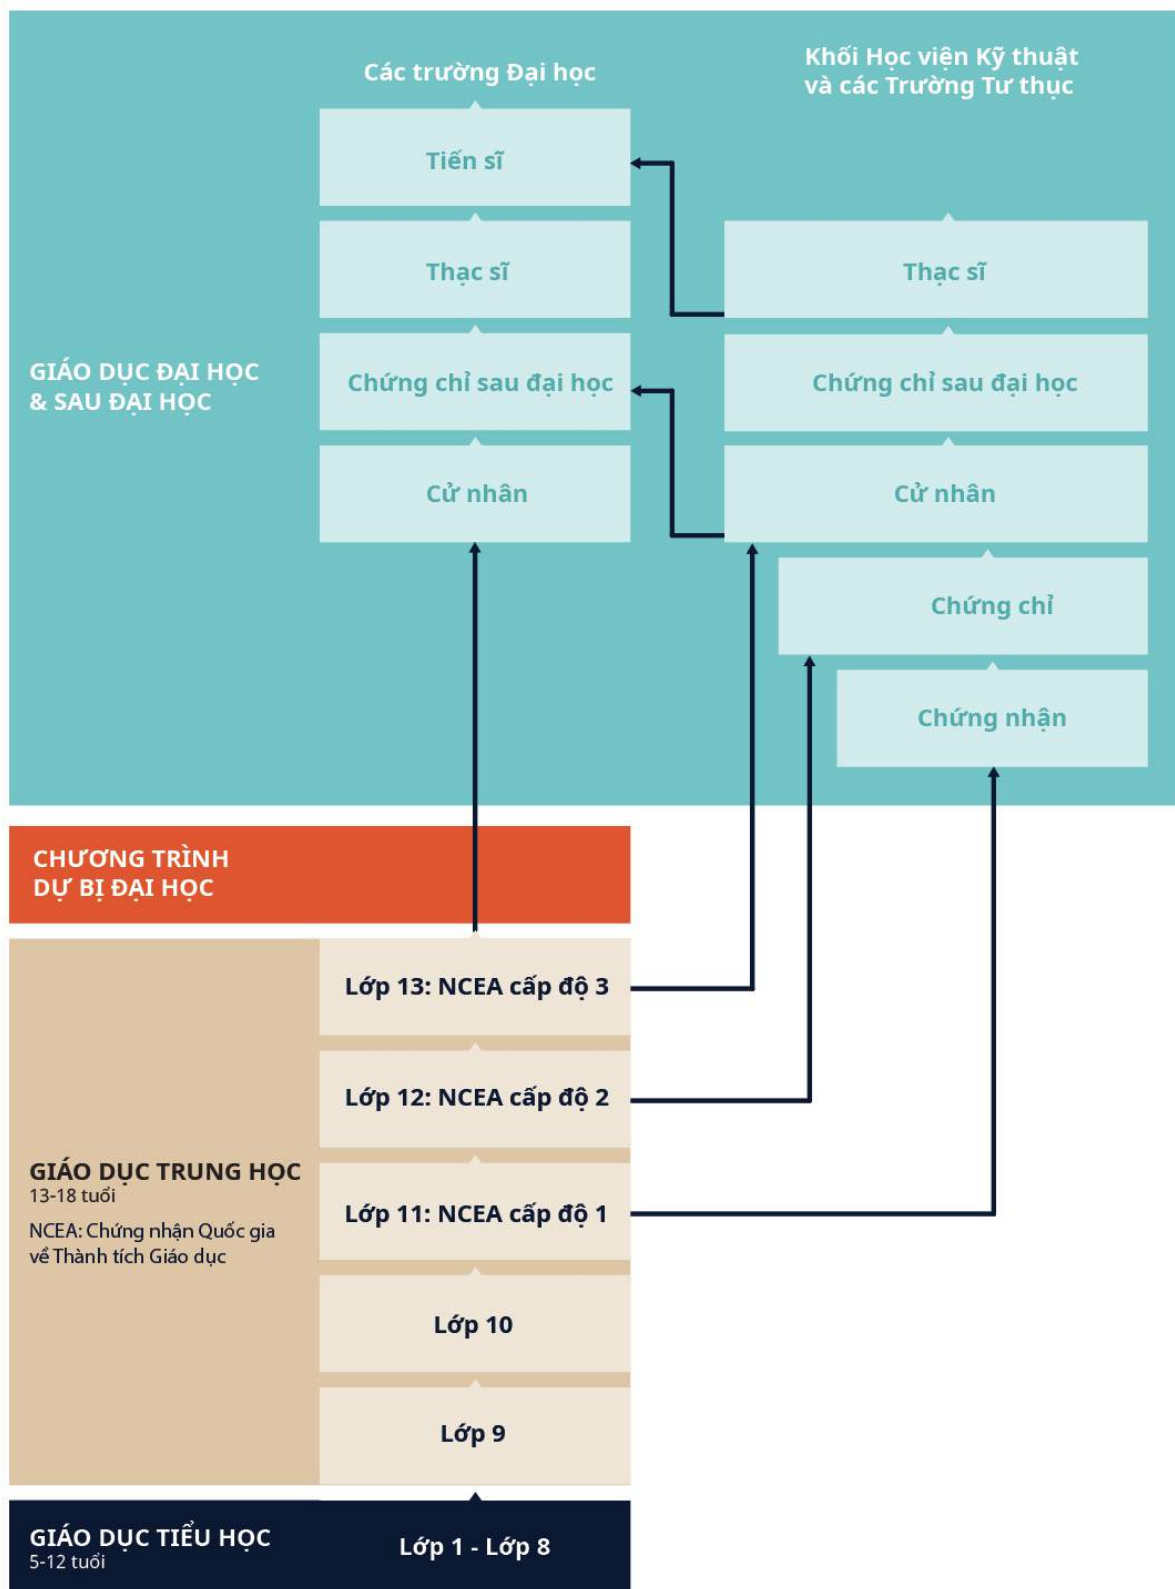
Các trường Đại học

Khối Học viện Kỹ thuật và các Trường Tư thục

Tiến sĩ

Thạc sĩ

Thạc sĩ

GIÁO DỤC ĐẠI HỌC & SAU ĐẠI HỌC

Chứng chỉ sau đại học

Chứng chỉ sau đại học

Cử nhân

Cử nhân

Chứng chỉ

Chứng nhận

CHƯƠNG TRÌNH DỰ BỊ ĐẠI HỌC

Lớp 13: NCEA cấp độ 3

Lớp 12: NCEA cấp độ 2

GIÁO DỤC TRUNG HỌC
13-18 tuổi
NCEA: Chứng nhận Quốc gia về Thành tích Giáo dục

Lớp 11: NCEA cấp độ 1

Lớp 10

Lớp 9

GIÁO DỤC TIỂU HỌC
5-12 tuổi

Lớp 1 - Lớp 8